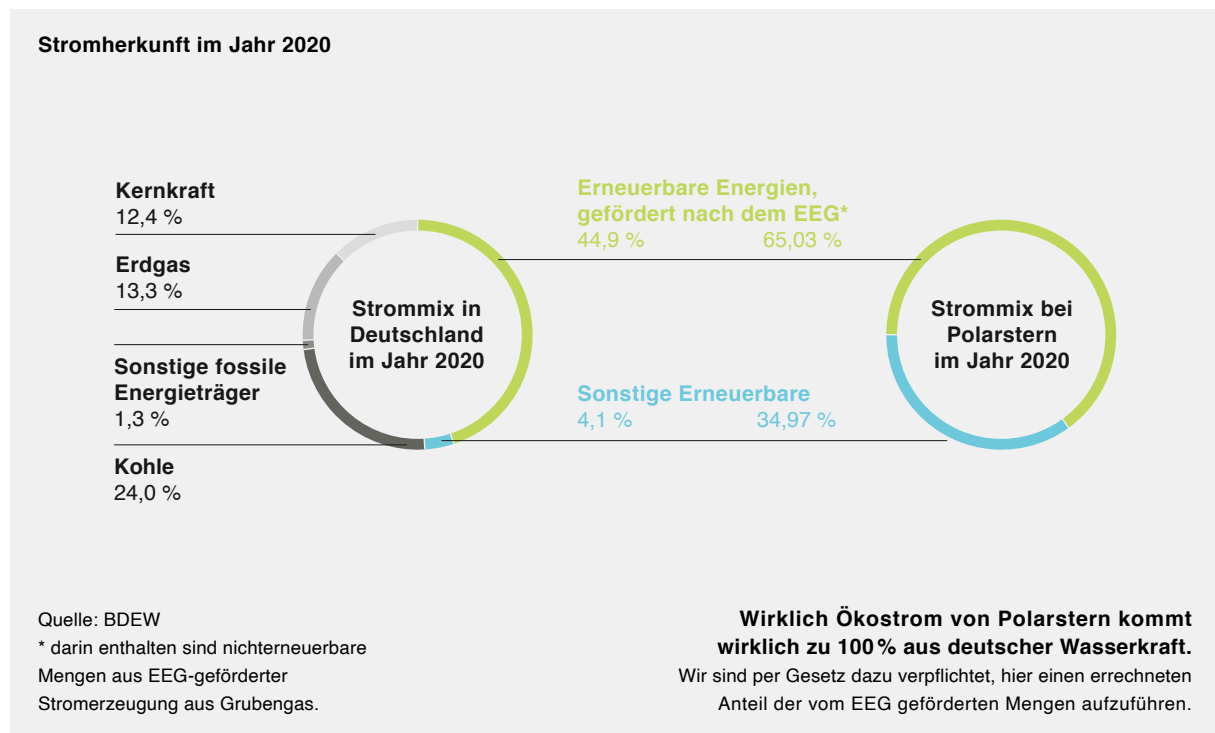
Stromherkunft im Jahr 2020

Kernkraft
12,4 %

Erdgas
13,3 %

Sonstige fossile Energieträger
1,3 %

Kohle
24,0 %

Strommix in Deutschland im Jahr 2020

Erneuerbare Energien, gefördert nach dem EEG*
44,9 %
65,03 %

Sonstige Erneuerbare
4,1 %
34,97 %

Strommix bei Polarstern im Jahr 2020

Quelle: BDEW
* darin enthalten sind nichterneuerbare Mengen aus EEG-geförderter Stromerzeugung aus Grubengas.

Wirklich Ökostrom von Polarstern kommt wirklich zu 100 % aus deutscher Wasserkraft.
Wir sind per Gesetz dazu verpflichtet, hier einen errechneten Anteil der vom EEG geförderten Mengen aufzuführen.